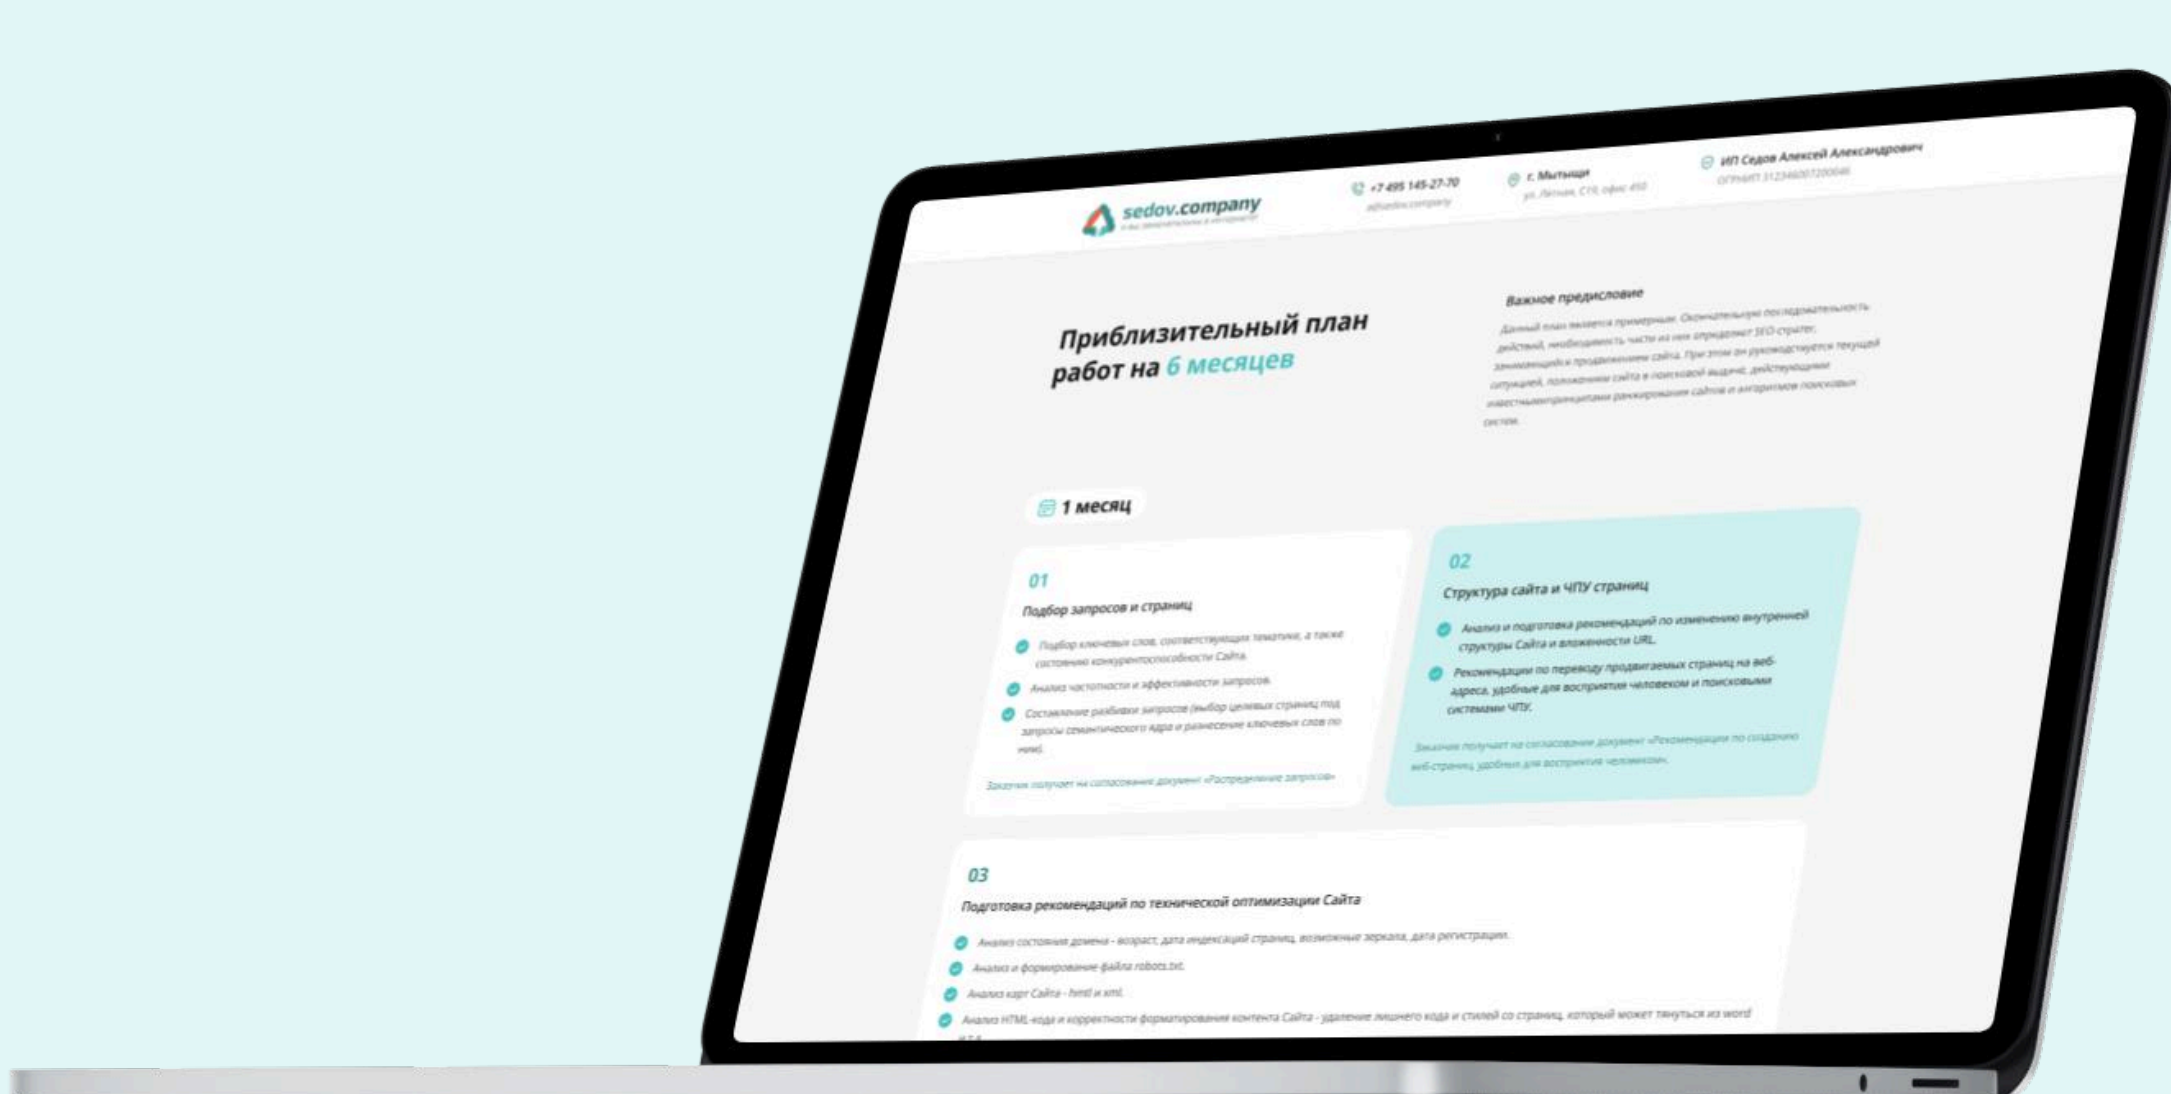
sedov.company
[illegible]

+7 495 145-27-70
ad@sedov.company

г. Мытищи
ул. Летная, С19, офис 450

ИП Седов Алексей Александрович
ОГРНИП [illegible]

Приблизительный план работ на 6 месяцев

Важное предисловие

Данный план является примерным. Окончательную последовательность действий, необходимость части из них определяет SEO-стратег, занимающийся продвижением сайта. При этом он руководствуется текущей ситуацией, положением сайта в поисковой выдаче, действующими известными принципами ранжирования сайтов и алгоритмов поисковых систем.

1 месяц

01
Подбор запросов и страниц

Подбор ключевых слов, соответствующих тематике, а также состояния конкурентоспособности Сайта.

Анализ частотности и эффективности запросов.

Составление разбивки запросов (выбор целевых страниц под запросы семантического ядра и разнесение ключевых слов по ним).

Заказчик получает на согласование документ «Распределение запросов»

02
Структура сайта и ЧПУ страниц

Анализ и подготовка рекомендаций по изменению внутренней структуры Сайта и вложенности URL.

Рекомендации по переводу продвигаемых страниц на веб-адреса, удобные для восприятия человеком и поисковыми системами ЧПУ.

Заказчик получает на согласование документ «Рекомендации по созданию веб-страниц, удобных для восприятия человеком»

03
Подготовка рекомендаций по технической оптимизации Сайта

Анализ состояния домена - возраст, дата индексаций страниц, возможные зеркала, дата регистрации.

Анализ и формирование файла robots.txt.

Анализ карт Сайта - html и xml.

Анализ HTML-кода и корректности форматирования контента Сайта - удаление лишнего кода и стилей со страниц, который может тянуться из word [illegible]